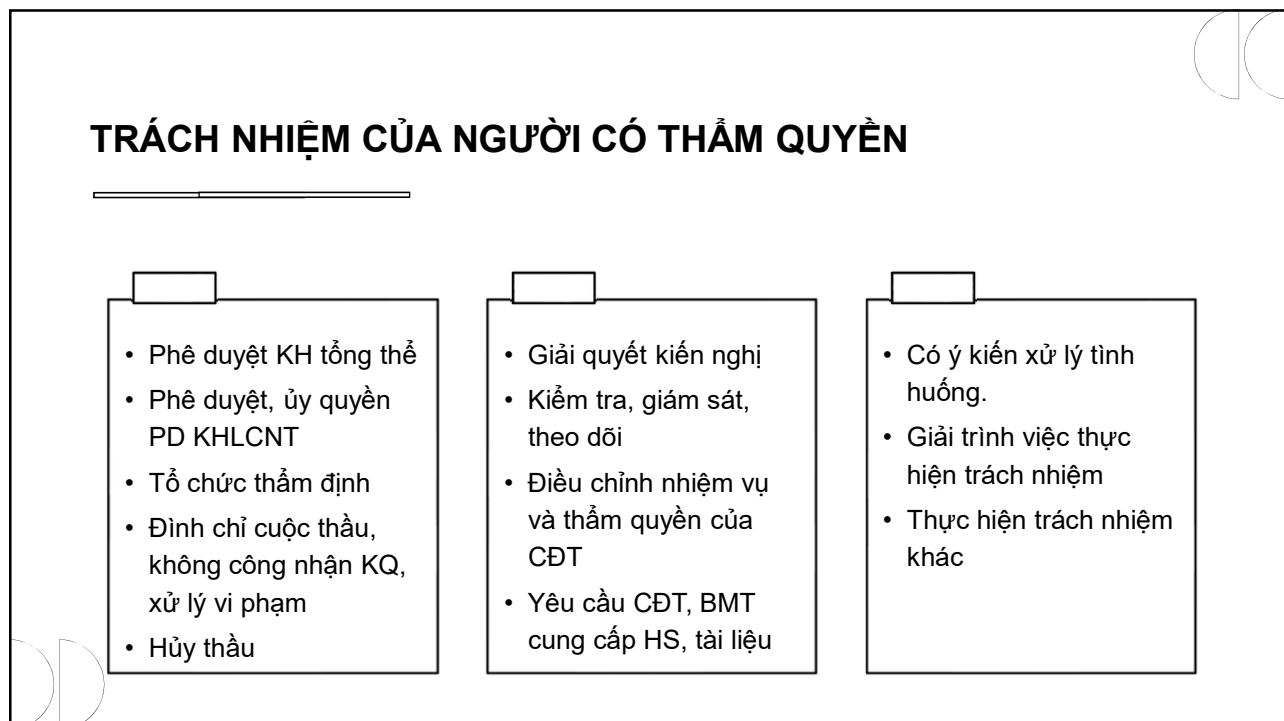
TRÁCH NHIỆM CỦA NGƯỜI CÓ THẨM QUYỀN

- Phê duyệt KH tổng thể
- Phê duyệt, ủy quyền PD KHLCNT
- Tổ chức thẩm định
- Đình chỉ cuộc thầu, không công nhận KQ, xử lý vi phạm
- Hủy thầu

- Giải quyết kiến nghị
- Kiểm tra, giám sát, theo dõi
- Điều chỉnh nhiệm vụ và thẩm quyền của CĐT
- Yêu cầu CĐT, BMT cung cấp HS, tài liệu

- Có ý kiến xử lý tình huống.
- Giải trình việc thực hiện trách nhiệm
- Thực hiện trách nhiệm khác